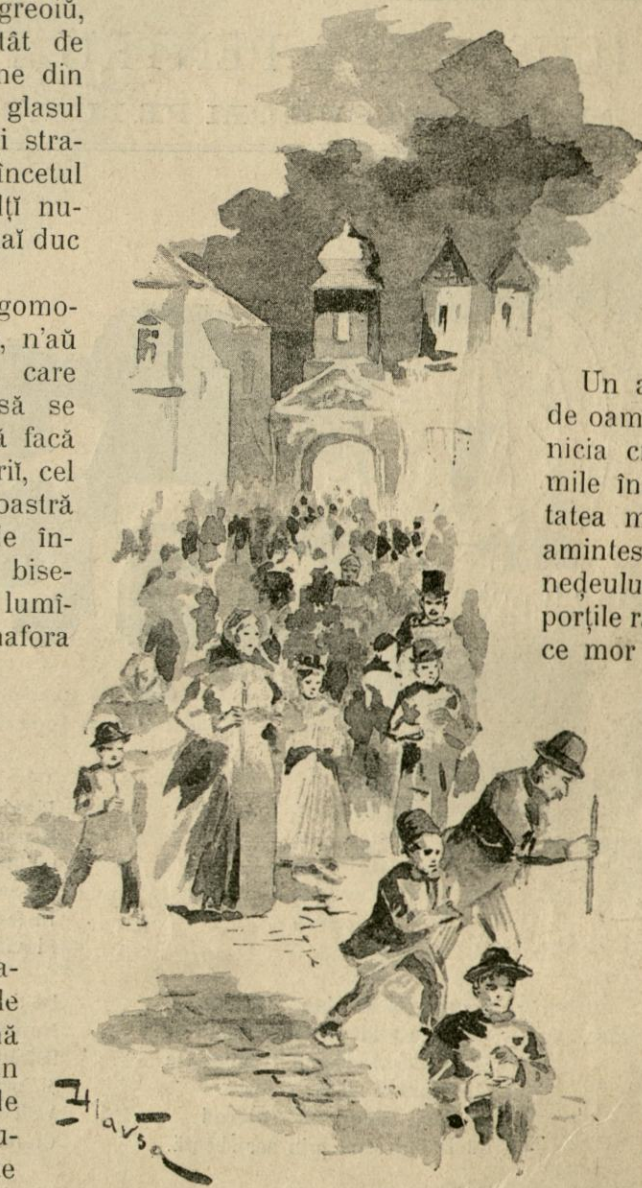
greoiŭ, tât de ne din glasul i stra- încetul lţĭ nu- aĭ duc

gomo- , n'aŭ care să se ă facă rĭ, cel pastră e în- bise- lumî- nafora

Un a de oam nicia c mile în tatea m amintes neḑeulu porţile r ce mor

a- le ă n le u- e

Jiava